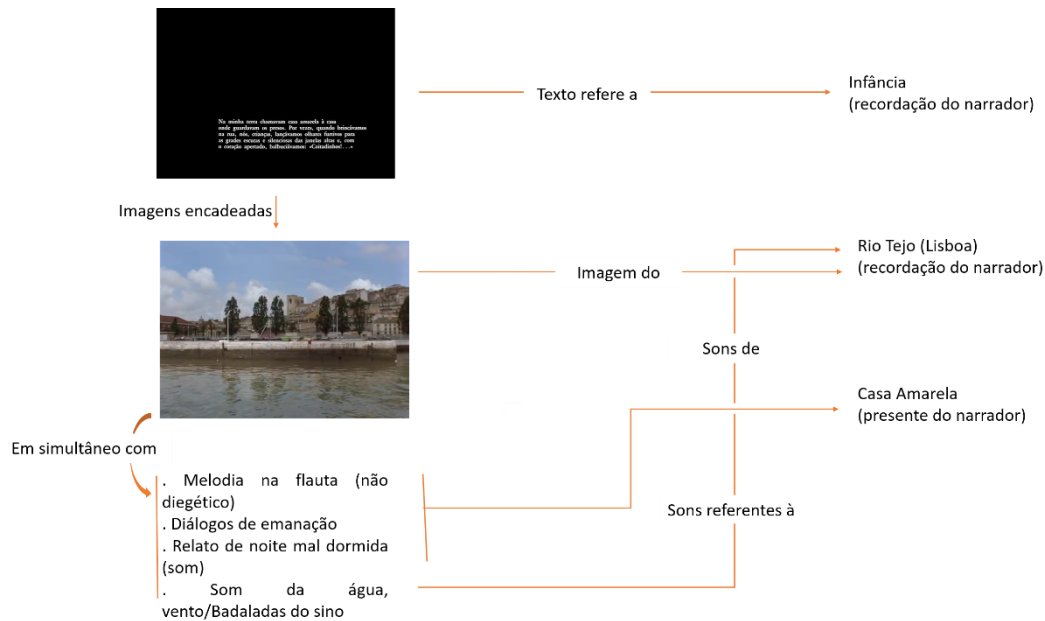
Na minha terra chamavam casa amarela à casa onde guardavam os presos. Por vezes, quando brincávamos na rua, nós, crianças, lançávamos olhares furtivos para as grades escuras e silenciosas das janelas altas e, com o coração apertado, balbuciávamos: «Coitadinhos! ...»

Texto refere a

Infância
(recordação do narrador)

Imagens encadeadas

Imagem do

Rio Tejo (Lisboa)
(recordação do narrador)

Sons de

Casa Amarela
(presente do narrador)

Em simultâneo com

. Melodia na flauta (não diegético)
. Diálogos de emanação
. Relato de noite mal dormida (som)
. Som da água, vento/Badaladas do sino

Sons referentes à